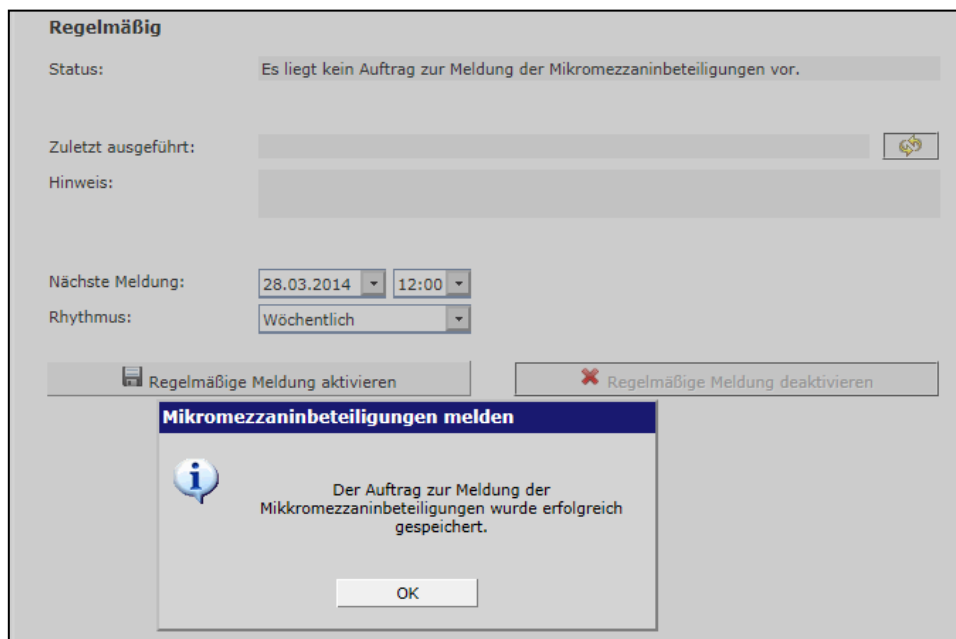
Regelmäßig

Status: Es liegt kein Auftrag zur Meldung der Mikromezzaninbeteiligungen vor.

Zuletzt ausgeführt:

Hinweis:

Nächste Meldung: 28.03.2014 12:00

Rhythmus: Wöchentlich

Regelmäßige Meldung aktivieren

Regelmäßige Meldung deaktivieren

Mikromezzaninbeteiligungen melden

Der Auftrag zur Meldung der Mikkromezzaninbeteiligungen wurde erfolgreich gespeichert.

OK